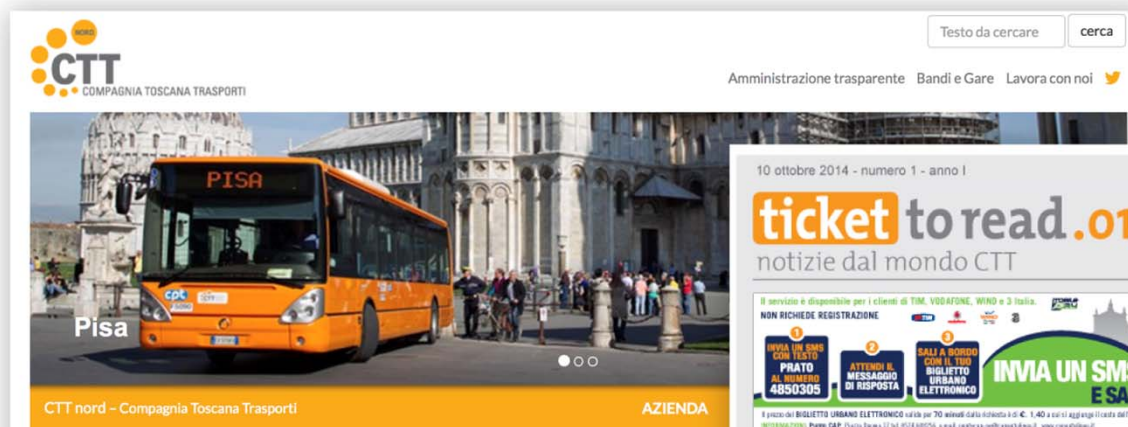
NORD
CTT
COMPAGNIA TOSCANA TRASPORTI

Testo da cercare cerca

Amministrazione trasparente Bandi e Gare Lavora con noi

PISA
Pisa

CTT nord – Compagnia Toscana Trasporti AZIENDA

10 ottobre 2014 - numero 1 - anno I
ticket to read.o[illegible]
notizie dal mondo CTT

Il servizio è disponibile per i clienti di TIM, VODAFONE, WIND e 3 Italia.
NON RICHIEDE REGISTRAZIONE
1 INVIA UN SMS CON TESTO PRATO AL NUMERO 4850305
2 ATTENDI IL MESSAGGIO DI RISPOSTA
3 SALI A BORDO CON IL TUO BIGLIETTO URBANO ELETTRONICO
INVIA UN SM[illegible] E SA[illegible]
Il prezzo del BIGLIETTO URBANO ELETTRONICO valido per 70 minuti dalla richiesta è di €. 1,40 a cui si aggiunge il costo del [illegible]
INFORMAZIONI: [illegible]